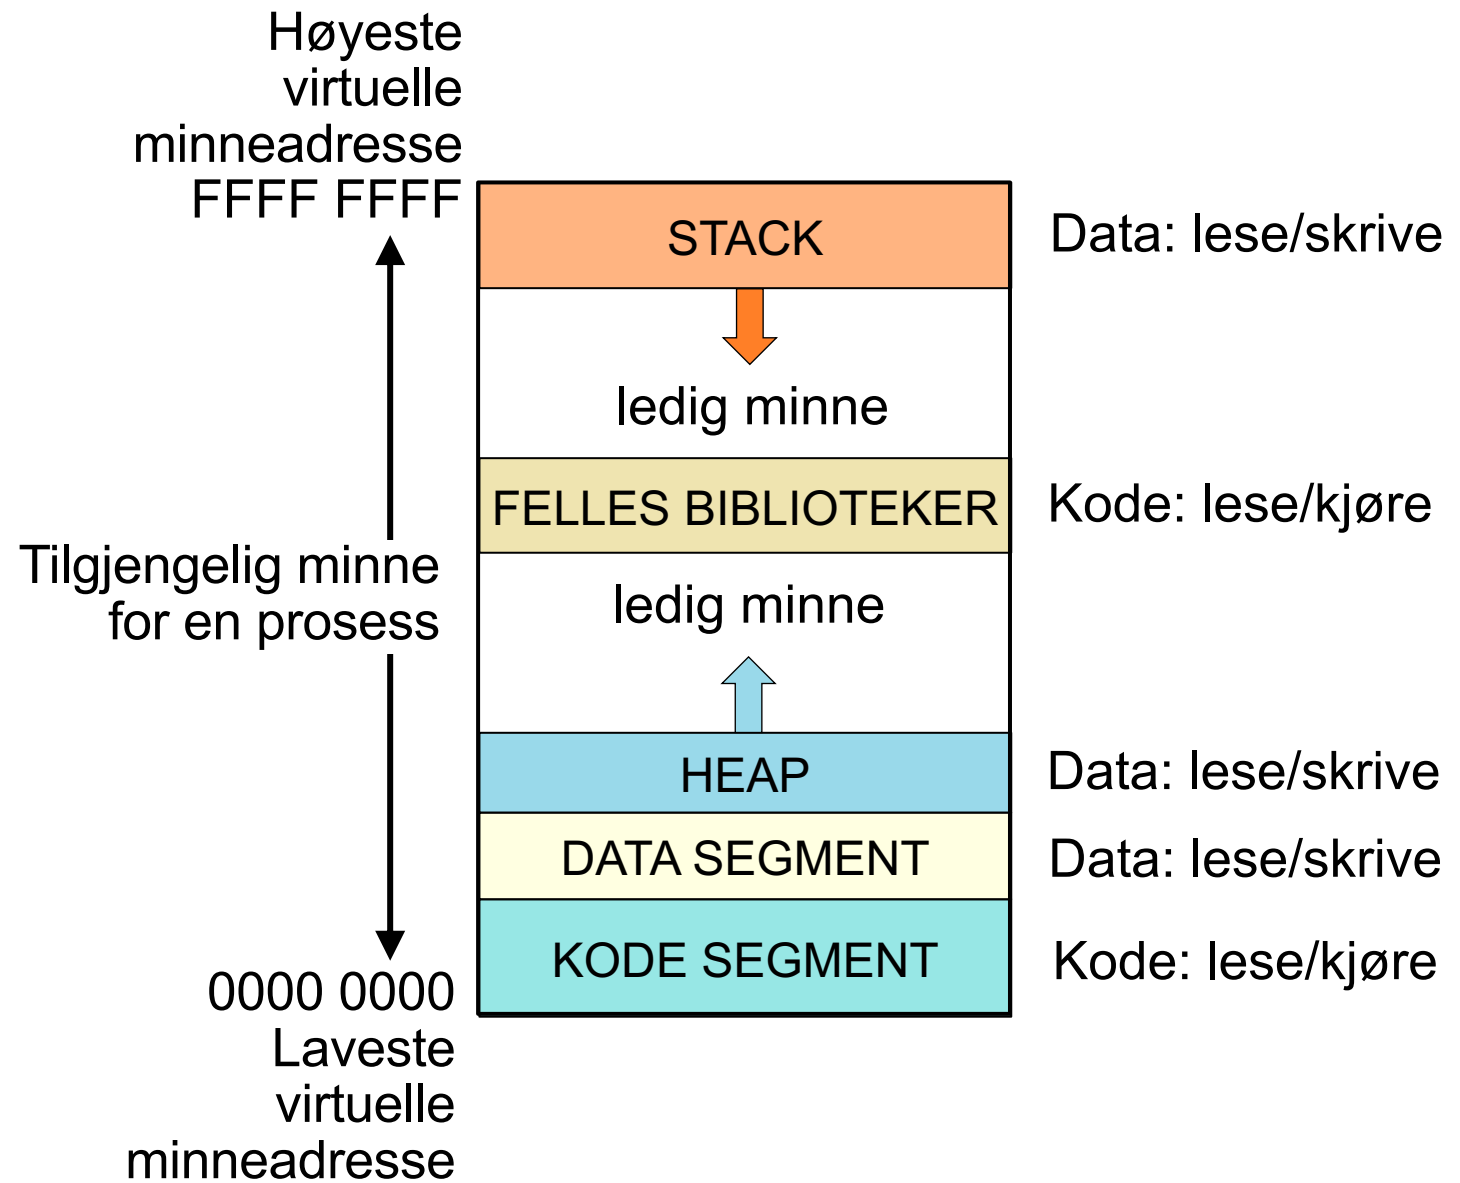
Høyeste virtuelle minneadresse FFFF FFFF

STACK

Data: lese/skrive

ledig minne

FELLES BIBLIOTEKER

Kode: lese/kjøre

Tilgjengelig minne for en prosess

ledig minne

HEAP

Data: lese/skrive

DATA SEGMENT

Data: lese/skrive

KODE SEGMENT

Kode: lese/kjøre

0000 0000 Laveste virtuelle minneadresse